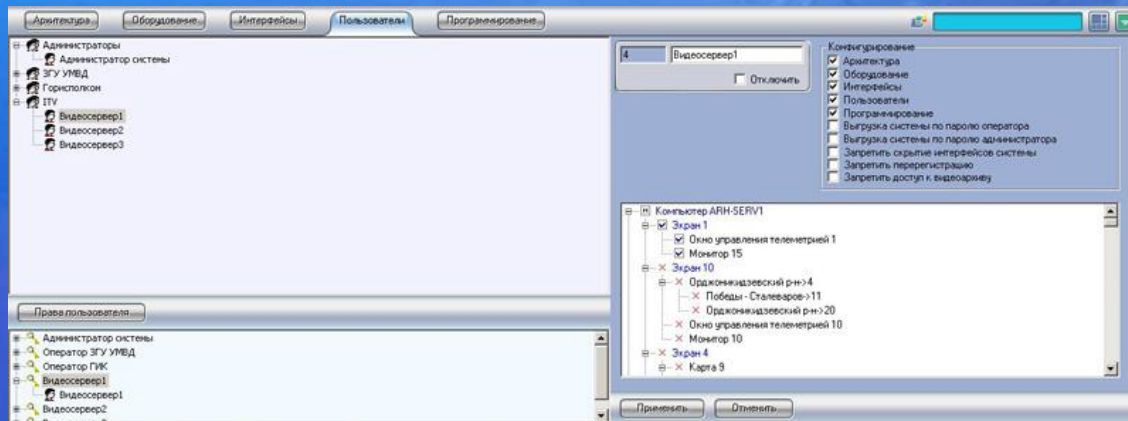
Архитектура Оборудование Интерфейсы Пользователи Программирование

Администраторы
Администратор системы
ЗГУ УМВД
Горисполком
ITV
Видеосервер1
Видеосервер2
Видеосервер3

Права пользователя

Администратор системы
Оператор ЗГУ УМВД
Оператор ГИК
Видеосервер1
Видеосервер1
Видеосервер2

4 Видеосервер1
Отключить

Конфигурирование
Архитектура
Оборудование
Интерфейсы
Пользователи
Программирование
Выгрузка системы по паролю оператора
Выгрузка системы по паролю администратора
Запретить скрытие интерфейсов системы
Запретить перерегистрацию
Запретить доступ к видеоархиву

Компьютер ARH-SERV1
Экран 1
Окно управления телеметрией 1
Монитор 15
Экран 10
Орджоникидзевский р-н->4
Победы - Сталеваров->11
Орджоникидзевский р-н->20
Окно управления телеметрией 10
Монитор 10
Экран 4
Карта 9

Применить Отменить